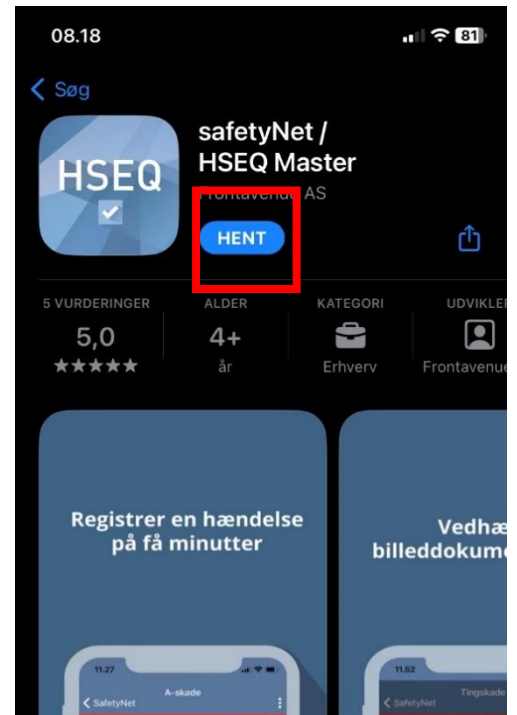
08.18

81

Søg

HSEQ

safetyNet / HSEQ Master

Frontavenue AS

HENT

5 VURDERINGER
5,0
★★★★★

ALDER
4+
år

KATEGORI
Erhverv

UDVIKLER
Frontavenue

Registrer en hændelse på få minutter

11.27
SafetyNet
A-skade

Vedhæ
billeddokume

11.52
SafetyNet
Tingskade